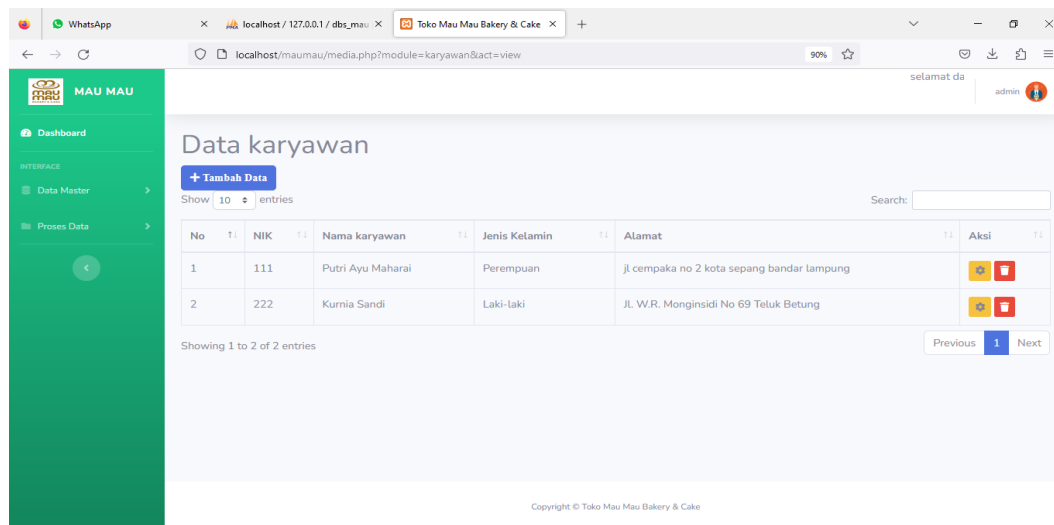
WhatsApp × localhost / 127.0.0.1 / dbs_mau × Toko Mau Mau Bakery & Cake × +

localhost/maumau/media.php?module=karyawan&act=view 90%

MAU MAU

selamat da

admin

Dashboard

INTERFACE

Data Master

Proses Data

Data karyawan

+ Tambah Data

Show 10 entries

Search:

| No | NIK | Nama karyawan | Jenis Kelamin | Alamat | Aksi |
|---|---|---|---|---|---|
| 1 | 111 | Putri Ayu Maharai | Perempuan | jl cempaka no 2 kota sepang bandar lampung | |
| 2 | 222 | Kurnia Sandi | Laki-laki | Jl. W.R. Monginsidi No 69 Teluk Betung | |

Showing 1 to 2 of 2 entries

Previous 1 Next

Copyright © Toko Mau Mau Bakery & Cake